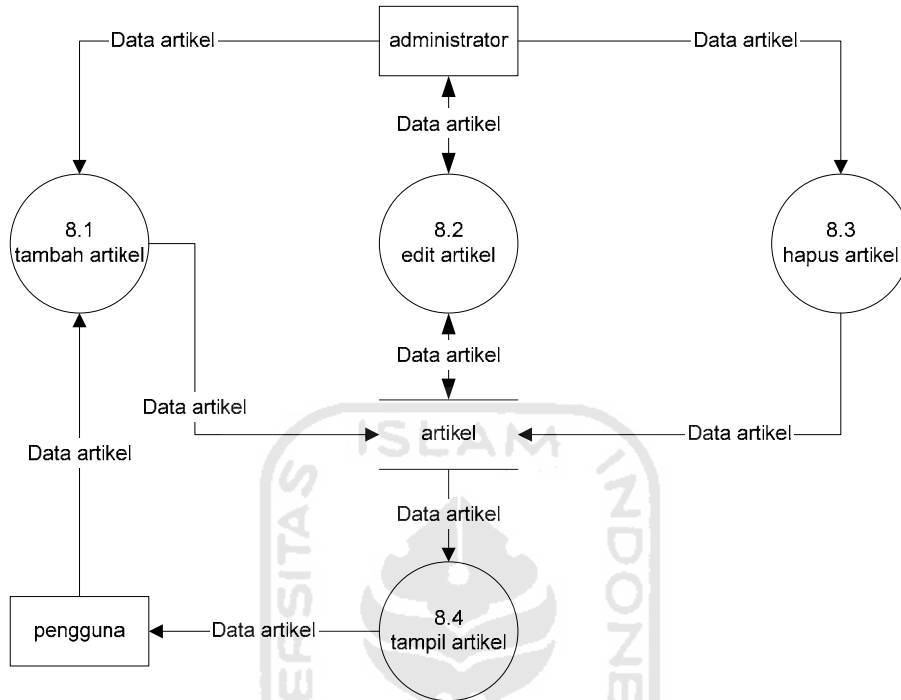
administrator

Data artikel

Data artikel

Data artikel

8.1
tambah artikel

8.2
edit artikel

8.3
hapus artikel

Data artikel

Data artikel

artikel

Data artikel

Data artikel

Data artikel

8.4
tampil artikel

pengguna

Data artikel

ISLAM UNIVERSITAS INDONE